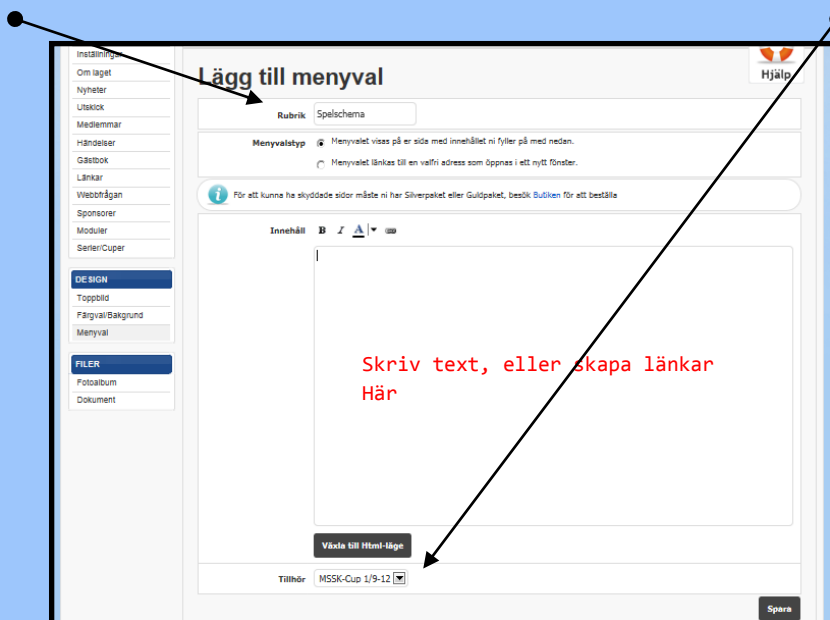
Inställningar
Om laget
Nyheter
Utskick
Medlemmar
Händelser
Gästbok
Länkar
Webbfrågan
Sponsorer
Moduler
Serier/Cuper

DESIGN
Toppbild
Färgval/Bakgrund
Menyval

FILER
Fotoalbum
Dokument

Lägg till menyval

Hjälp

Rubrik Spelschema

Menyvalstyp Menyvalet visas på er sida med innehållet ni fyller på med nedan.
Menyvalet länkas till en valfri adress som öppnas i ett nytt fönster.

För att kunna ha skyddade sidor måste ni har Silverpaket eller Guldpaket, besök Butiken för att beställa

Innehåll B I A

Skriv text, eller skapa länkar Här

Växla till Html-läge

Tillhör MSSK-Cup 1/9-12

Spara